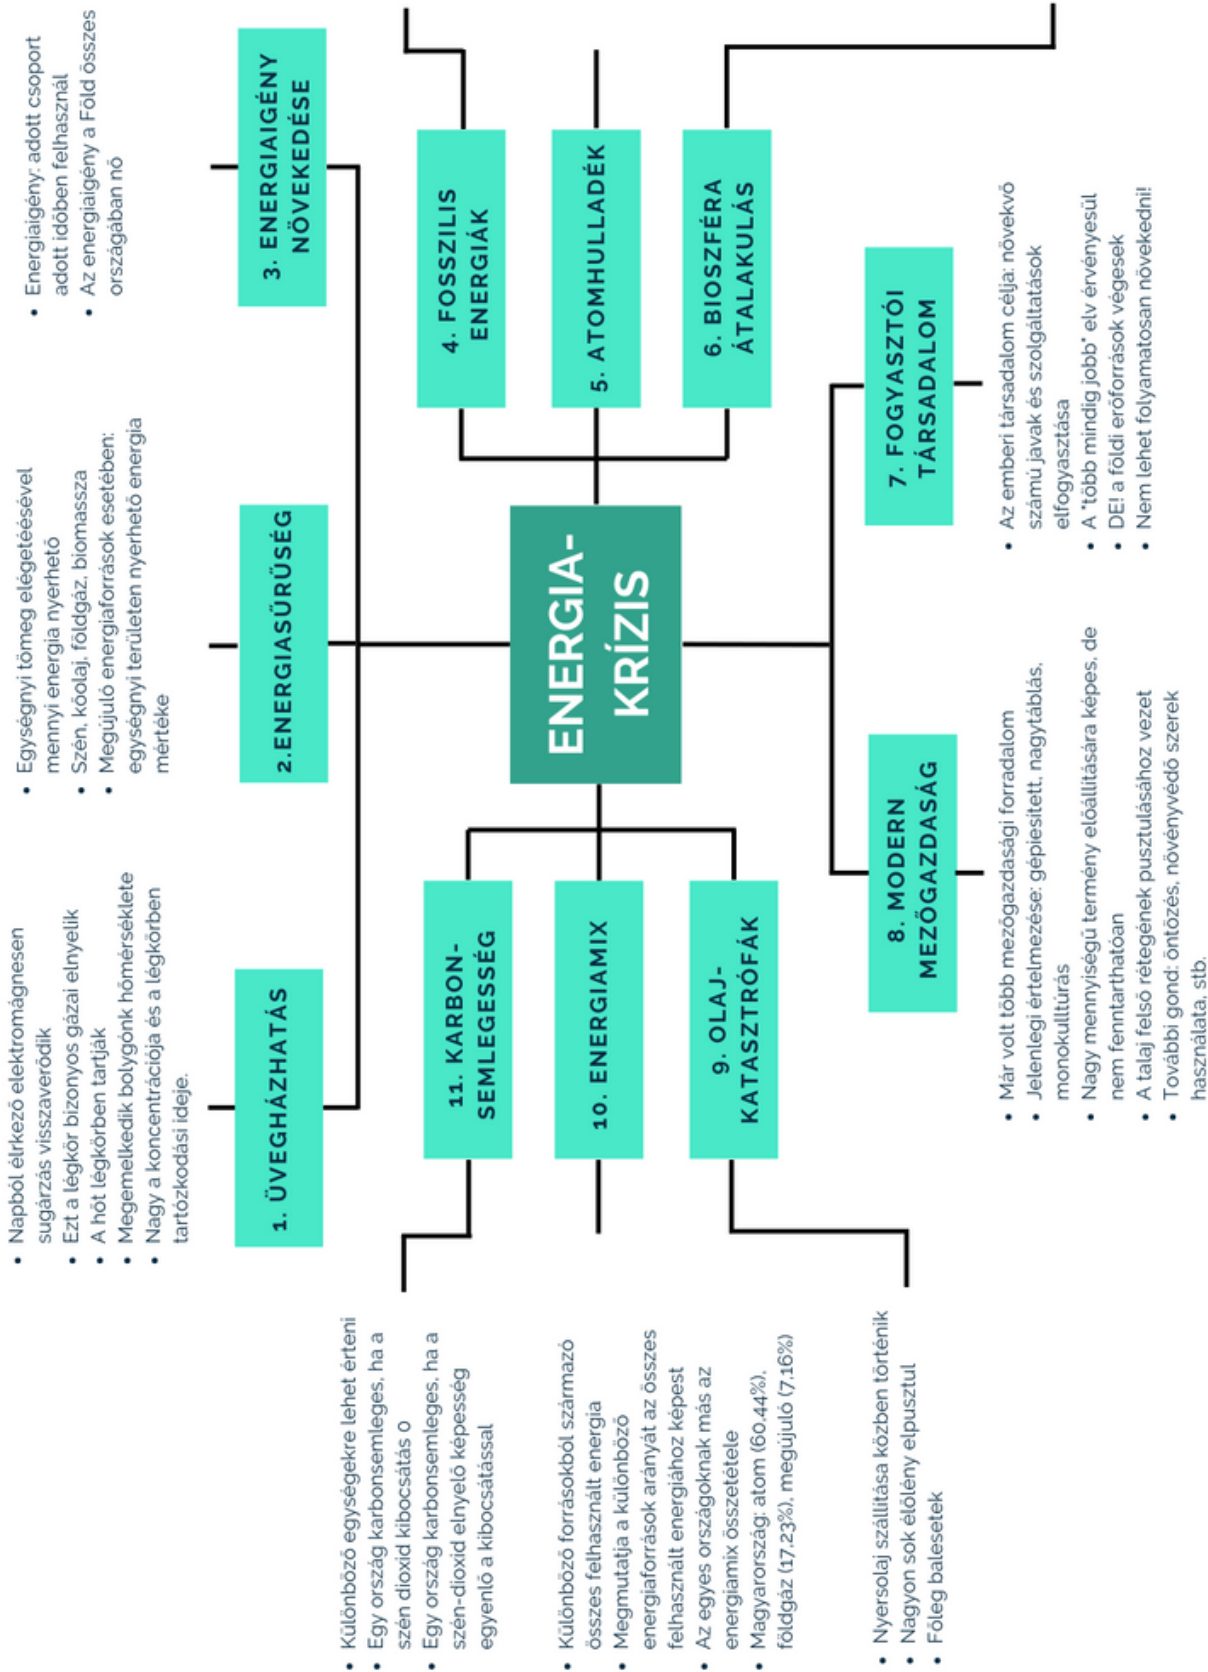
ENERGIA-KRÍZIS

1. ÜVEGHÁZHATÁS
• Napból érkező elektromágneses sugárzás visszaverődik
• Ezt a légkör bizonyos gázai elnyelik
• A hőt légkörben tartják
• Megemelkedik bolygónk hőmérséklete
• Nagy a koncentrációja és a légkörben tartózkodási ideje.

2.ENERGIASŰRŰSÉG
• Egységnyi tömeg elégetésével mennyi energia nyerhető
• Szén, kőolaj, földgáz, biomassza
• Megújuló energiaforrások esetében: egységnyi területen nyerhető energia mértéke

3. ENERGIAIGÉNY NÖVEKEDÉSE
• Energiaigény: adott csoport adott időben felhasznál
• Az energiaigény a Föld összes országában nő

4. FOSSZILIS ENERGIÁK

5. ATOMHULLADÉK

6. BIOSZFÉRA ÁTALAKULÁS

7. FOGYASZTÓI TÁRSADALOM
• Az emberi társadalom célja: növekvő számú javak és szolgáltatások elfogyasztása
• A "több mindig jobb" elv érvényesül
• DE! a földi erőforrások végesek
• Nem lehet folyamatosan növekedni!

8. MODERN MEZŐGAZDASÁG
• Már volt több mezőgazdasági forradalom
• Jelenlegi értelmezése: gépiesített, nagytáblás, monokultúrás
• Nagy mennyiségű termény előállítására képes, de nem fenntarthatóan
• A talaj felső rétegének pusztulásához vezet
• További gond: öntözés, növényvédő szerek használata, stb.

9. OLAJ-KATASZTRÓFÁK
• Nyersolaj szállítása közben történik
• Nagyon sok élőlény elpusztul
• Főleg balesetek

10. ENERGIAMIX
• Különböző forrásokból származó összes felhasznált energia
• Megmutatja a különböző energiaforrások arányát az összes felhasznált energiához képest
• Az egyes országoknak más az energiamix összetétele
• Magyarország: atom (60.44%), földgáz (17.23%), megújuló (7.16%)

11. KARBON-SEMLEGESSÉG
• Különböző egységekre lehet érteni
• Egy ország karbonsemleges, ha a szén dioxid kibocsátás 0
• Egy ország karbonsemleges, ha a szén-dioxid elnyelő képesség egyenlő a kibocsátással